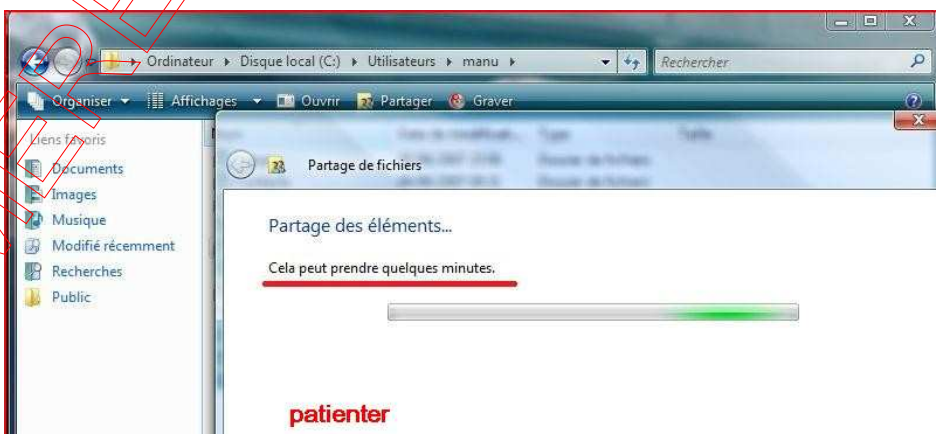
Ordinateur ▸ Disque local (C:) ▸ Utilisateurs ▸ manu ▸

Rechercher

Organiser ▾ Affichages ▾ Ouvrir Partager Graver

Liens favoris

Documents

Images

Musique

Modifié récemment

Recherches

Public

Partage de fichiers

Partage des éléments...

Cela peut prendre quelques minutes.

patienter